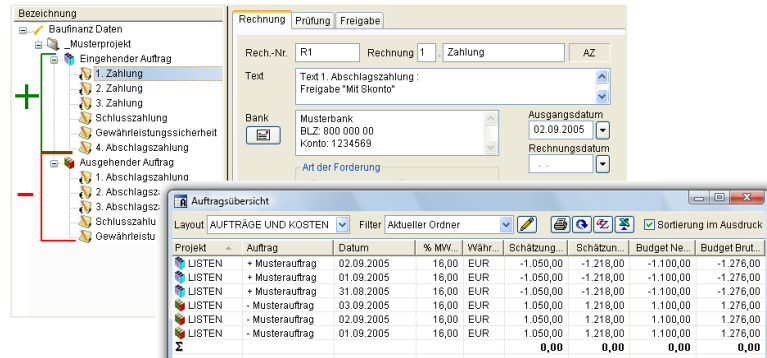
Bezeichnung
Baufinanz Daten
_Musterprojekt
Eingehender Auftrag
1. Zahlung
2. Zahlung
3. Zahlung
Schlusszahlung
Gewährleistungssicherheit
4. Abschlagszahlung
Ausgehender Auftrag
1. Abschlagszahlung
2. Abschlagsz
3. Abschlagsz
Schlusszahlu
Gewährleistu

+
−

Rechnung | Prüfung | Freigabe

Rech.-Nr. R1 Rechnung 1 . Zahlung AZ

Text
Text 1. Abschlagszahlung :
Freigabe "Mit Skonto"

Bank
Musterbank
BLZ: 800 000 00
Konto: 1234569

Ausgangsdatum
02.09.2005

Rechnungsdatum
. .

Art der Forderung

Auftragsübersicht

Layout AUFTRÄGE UND KOSTEN Filter Aktueller Ordner Sortierung im Ausdruck

| Projekt | Auftrag | Datum | % MW... | Währ... | Schätzung... | Schätzun... | Budget Ne... | Budget Brut... |
|---|---|---|---|---|---|---|---|---|
| LISTEN | + Musterauftrag | 02.09.2005 | 16,00 | EUR | -1.050,00 | -1.218,00 | -1.100,00 | -1.276,00 |
| LISTEN | + Musterauftrag | 01.09.2005 | 16,00 | EUR | -1.050,00 | -1.218,00 | -1.100,00 | -1.276,00 |
| LISTEN | + Musterauftrag | 31.08.2005 | 16,00 | EUR | -1.050,00 | -1.218,00 | -1.100,00 | -1.276,00 |
| LISTEN | - Musterauftrag | 03.09.2005 | 16,00 | EUR | 1.050,00 | 1.218,00 | 1.100,00 | 1.276,00 |
| LISTEN | - Musterauftrag | 02.09.2005 | 16,00 | EUR | 1.050,00 | 1.218,00 | 1.100,00 | 1.276,00 |
| LISTEN | - Musterauftrag | 01.09.2005 | 16,00 | EUR | 1.050,00 | 1.218,00 | 1.100,00 | 1.276,00 |
| Σ | | | | | 0,00 | 0,00 | 0,00 | 0,00 |